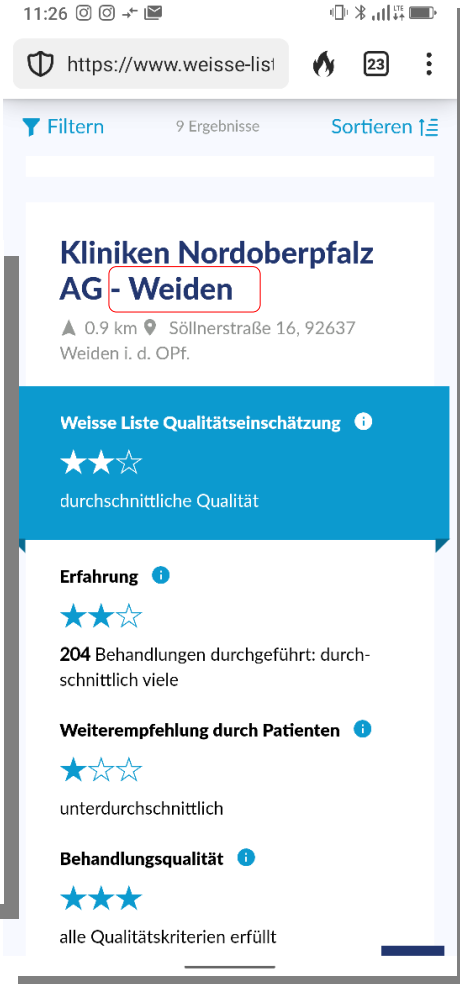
11:26

https://www.weisse-list

23

Filtern

9 Ergebnisse

Sortieren

Kliniken Nordoberpfalz AG - Weiden

0.9 km Söllnerstraße 16, 92637 Weiden i. d. OPf.

Weisse Liste Qualitätseinschätzung

★★☆

durchschnittliche Qualität

Erfahrung

★★☆

204 Behandlungen durchgeführt: durchschnittlich viele

Weiterempfehlung durch Patienten

★☆☆

unterdurchschnittlich

Behandlungsqualität

★★★

alle Qualitätskriterien erfüllt